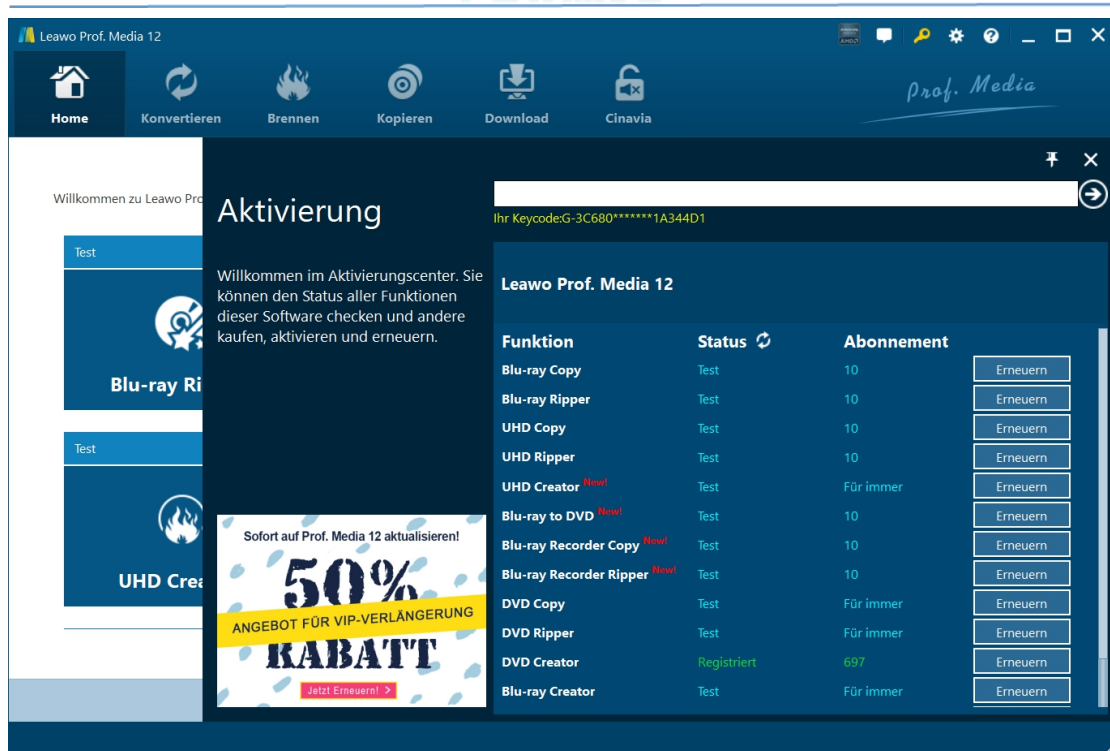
Leawo Prof. Media 12

Home
Konvertieren
Brennen
Kopieren
Download
Cinavia

Prof. Media

Willkommen zu Leawo Pro

Test

Blu-ray Ri

Test

UHD Crea

Aktivierung

Willkommen im Aktivierungscenter. Sie können den Status aller Funktionen dieser Software checken und andere kaufen, aktivieren und erneuern.

Sofort auf Prof. Media 12 aktualisieren!
50%
ANGEBOT FÜR VIP-VERLÄNGERUNG
RABATT
Jetzt Erneuern! >

Ihr Keycode:G-3C680*******1A344D1

Leawo Prof. Media 12

| Funktion | Status | Abonnement | |
|---|---|---|---|
| Blu-ray Copy | Test | 10 | Erneuern |
| Blu-ray Ripper | Test | 10 | Erneuern |
| UHD Copy | Test | 10 | Erneuern |
| UHD Ripper | Test | 10 | Erneuern |
| UHD Creator New! | Test | Für immer | Erneuern |
| Blu-ray to DVD New! | Test | 10 | Erneuern |
| Blu-ray Recorder Copy New! | Test | 10 | Erneuern |
| Blu-ray Recorder Ripper New! | Test | 10 | Erneuern |
| DVD Copy | Test | Für immer | Erneuern |
| DVD Ripper | Test | Für immer | Erneuern |
| DVD Creator | Registriert | 697 | Erneuern |
| Blu-ray Creator | Test | Für immer | Erneuern |